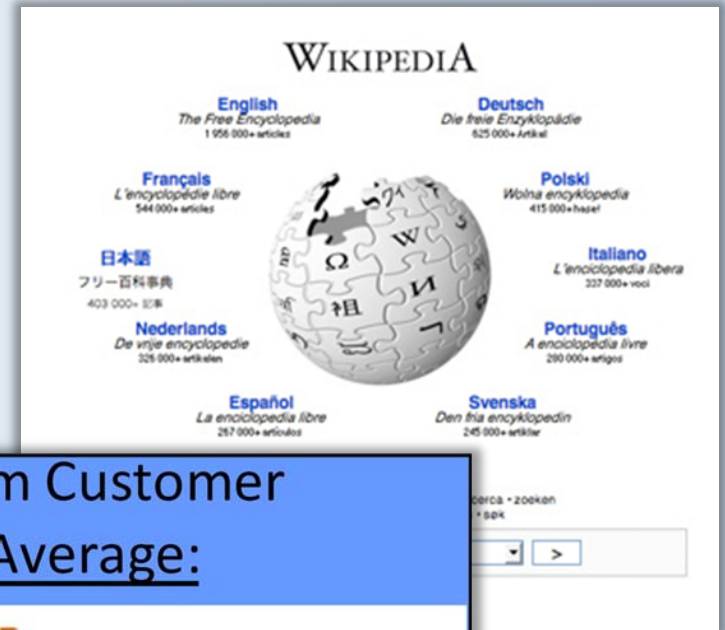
WIKIPEDIA

English
The Free Encyclopedia
1 956 000+ articles

Deutsch
Die freie Enzyklopädie
625 000+ Artikel

Français
L'encyclopédie libre
544 000+ articles

Polski
Wolna encyklopedia
415 000+ haseł

日本語
フリー百科事典
403 000+ 記事

Italiano
L'enciclopedia libera
337 000+ voci

Nederlands
De vrije encyclopedie
326 000+ artikelen

Português
A enciclopédia livre
280 000+ artigos

Español
La enciclopedia libre
257 000+ artículos

Svenska
Den fria encyklopedin
245 000+ artiklar

m Customer
Average:

cerca • zoeken
• søk

>